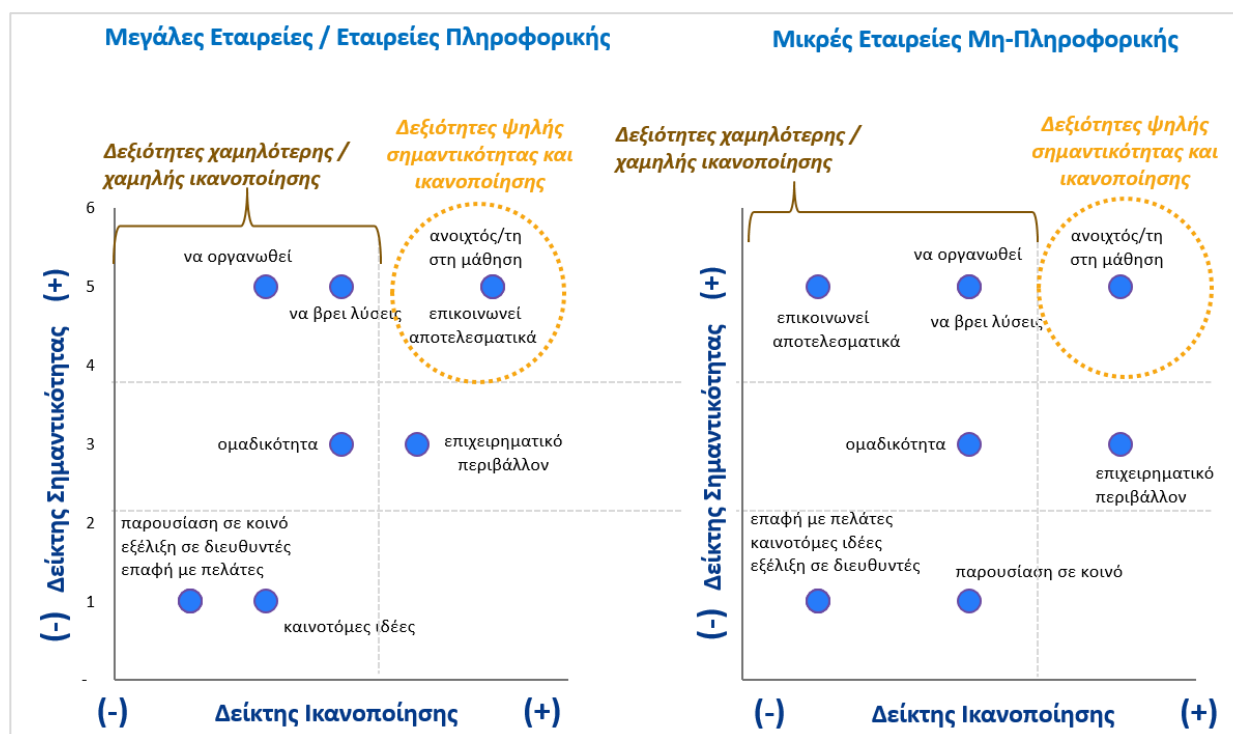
Μεγάλες Εταιρείες / Εταιρείες Πληροφορικής

Δεξιότητες χαμηλότερης / χαμηλής ικανοποίησης

Δεξιότητες ψηλής σημαντικότητας και ικανοποίησης

6
5
4
3
2
1
-

(+) Δείκτης Σημαντικότητας (-)

να οργανωθεί
να βρει λύσεις
ανοιχτός/τη στη μάθηση
επικοινωνεί αποτελεσματικά
ομαδικότητα
επιχειρηματικό περιβάλλον
παρουσίαση σε κοινό
εξέλιξη σε διευθυντές
επαφή με πελάτες
καινοτόμες ιδέες

(-) Δείκτης Ικανοποίησης (+)

Μικρές Εταιρείες Μη-Πληροφορικής

Δεξιότητες χαμηλότερης / χαμηλής ικανοποίησης

Δεξιότητες ψηλής σημαντικότητας και ικανοποίησης

(+) Δείκτης Σημαντικότητας (-)

να οργανωθεί
ανοιχτός/τη στη μάθηση
επικοινωνεί αποτελεσματικά
να βρει λύσεις
ομαδικότητα
επιχειρηματικό περιβάλλον
επαφή με πελάτες
καινοτόμες ιδέες
εξέλιξη σε διευθυντές
παρουσίαση σε κοινό

(-) Δείκτης Ικανοποίησης (+)